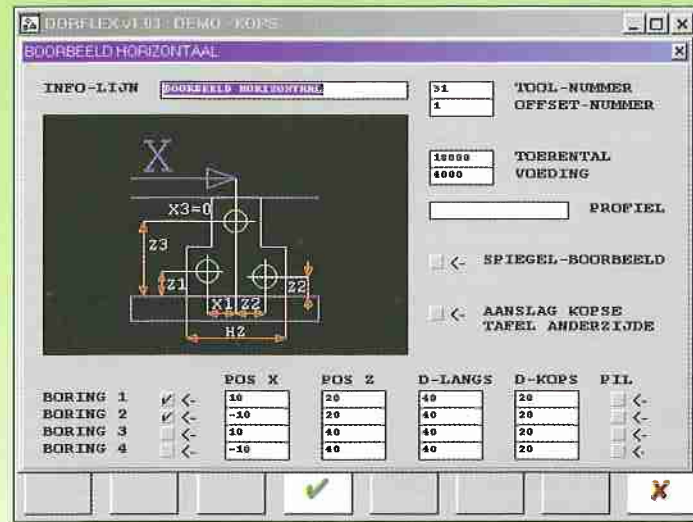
DORFLEX v1.03 DEMO KOPS

BOORBEELD HORIZONTAAL

INFO-LIJN BOORBEELD HORIZONTAAL

31 TOOL-NUMMER
1 OFFSET-NUMMER

X
X3=0
Z3
Z1
X1
Z2
Z2
H2

10000 TOERENTAL
4000 VOEDING

PROFIEL

<- SPIEGEL-BOORBEELD

<- AANSLAG KOPSE TAFEL ANDERZIJDE

| | | POS X | POS Z | D-LANGS | D-KOPS | PIL |
|---|---|---|---|---|---|---|
| BORING 1 | ✔ <- | 10 | 20 | 40 | 20 | <- |
| BORING 2 | ✔ <- | -10 | 20 | 40 | 20 | <- |
| BORING 3 | <- | 10 | 40 | 40 | 20 | <- |
| BORING 4 | <- | -10 | 40 | 40 | 20 | <- |